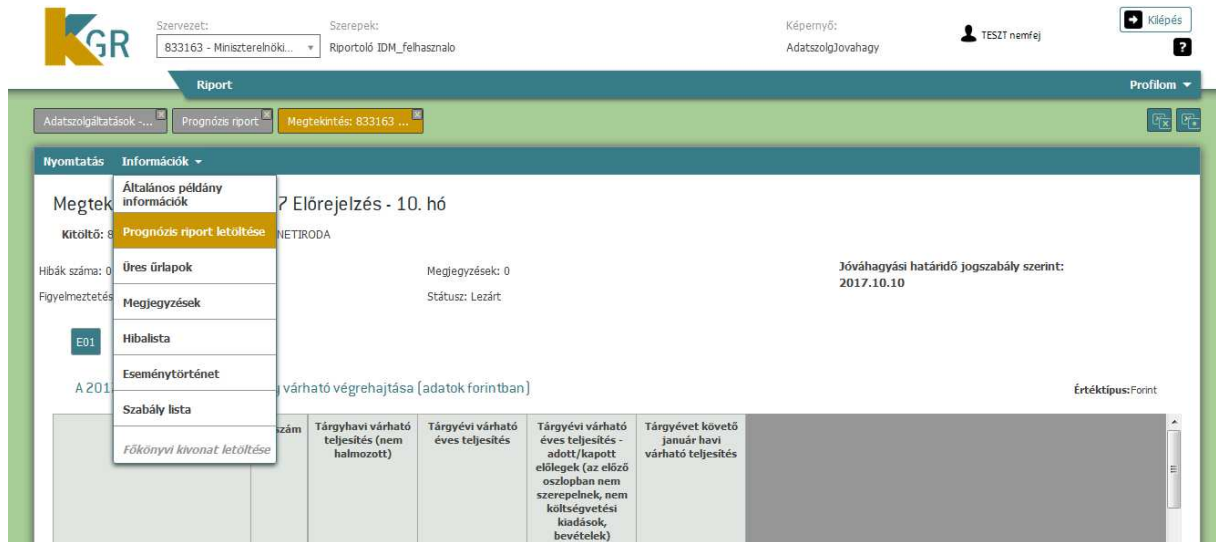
KGR

Szervezet:
833163 - Miniszterelnöki...

Szerepek:
Riportoló IDM_felhasznalo

Képernyő:
AdatszolgJovahagy

TESZT nemfej

Kilépés

?

Riport

Profilom

Adatszolgáltatások -...

Prognózis riport

Megtekintés: 833163 ...

Nyomtatás

Információk

Általános példány információk

Prognózis riport letöltése

Üres űrlapok

Megjegyzések

Hibalista

Eseménytörténet

Szabály lista

Főkönyvi kivonat letöltése

Megtek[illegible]7 Előrejelzés - 10. hó

Kitöltő: 8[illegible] NETIRODA

Hibák száma: 0

Figyelmeztetés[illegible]

Megjegyzések: 0

Státusz: Lezárt

Jóváhagyási határidő jogszabály szerint:
2017.10.10

E01

A 201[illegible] várható végrehajtása (adatok forintban)

Értéktípus: Forint

| | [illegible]szám | Tárgyhavi várható teljesítés (nem halmozott) | Tárgyévi várható éves teljesítés | Tárgyévi várható éves teljesítés - adott/kapott előlegek (az előző oszlopban nem szerepelnek, nem költségvetési kiadások, bevételek) | Tárgyévet követő január havi várható teljesítés |